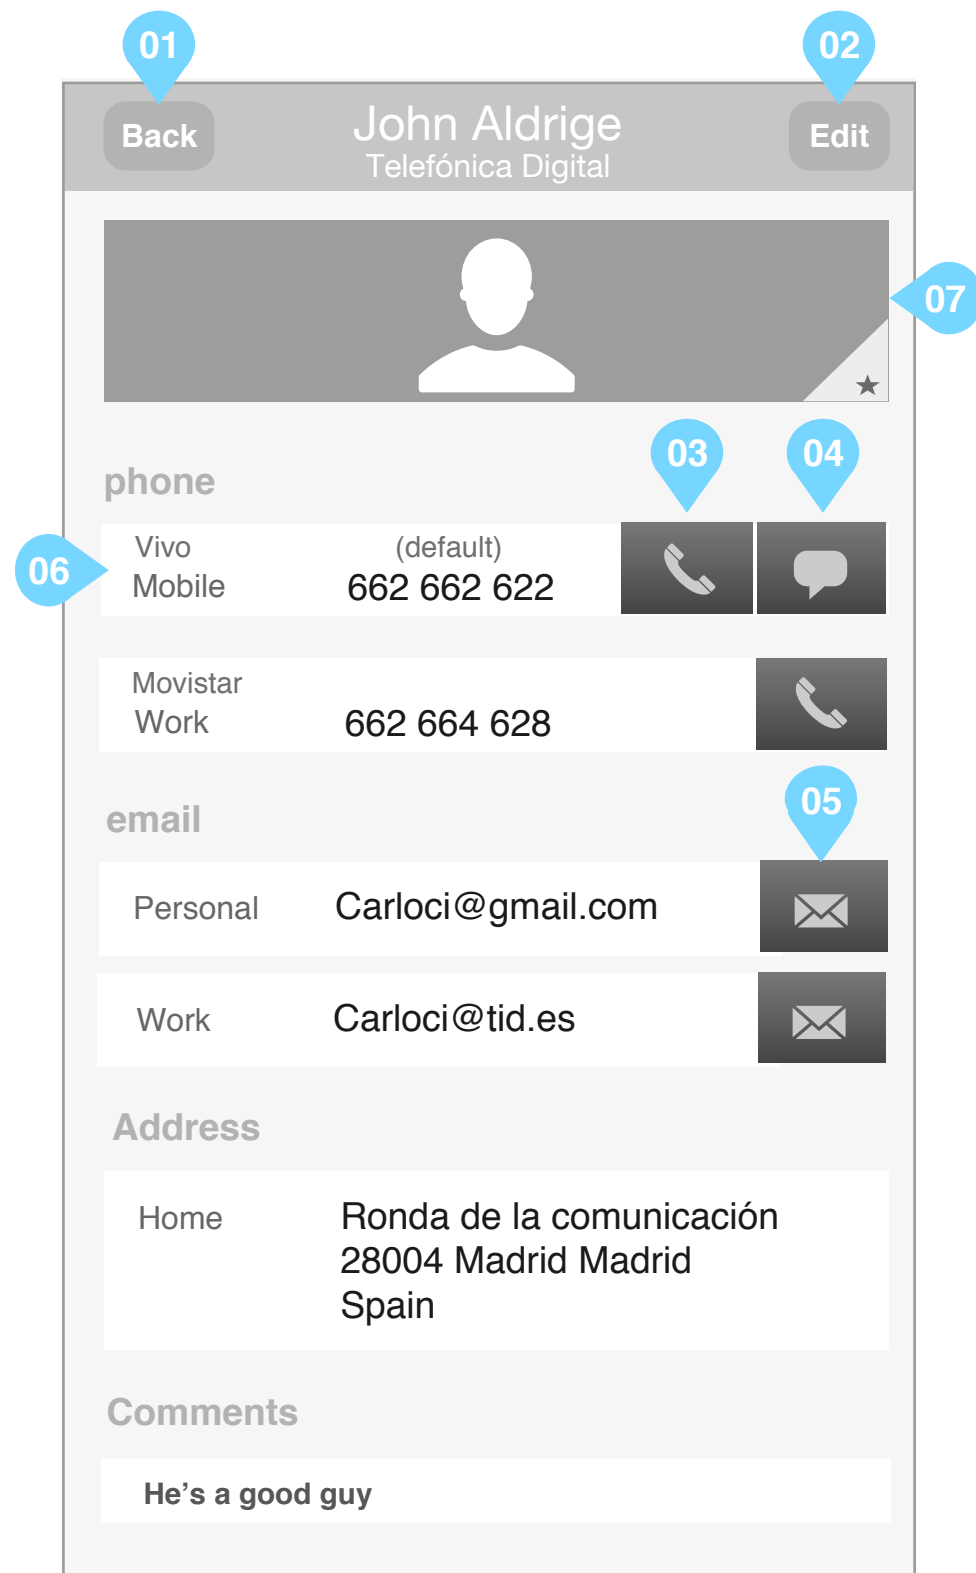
01

02

Back

John Aldrige
Telefónica Digital

Edit

07

★

phone

03

04

06

Vivo
Mobile

(default)
662 662 622

Movistar
Work

662 664 628

email

05

Personal

Carloci@gmail.com

Work

Carloci@tid.es

Address

Home

Ronda de la comunicación
28004 Madrid Madrid
Spain

Comments

He’s a good guy